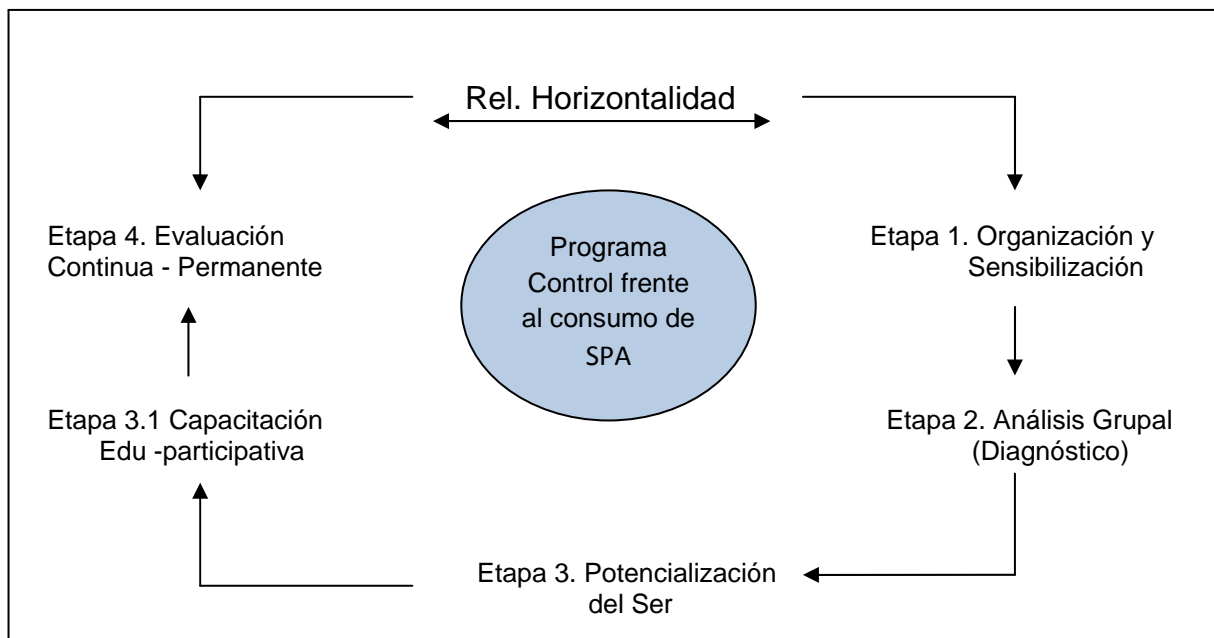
Rel. Horizontalidad

Etapa 4. Evaluación Continua - Permanente

Programa Control frente al consumo de SPA

Etapa 1. Organización y Sensibilización

Etapa 3.1 Capacitación Edu -participativa

Etapa 2. Análisis Grupal (Diagnóstico)

Etapa 3. Potencialización del Ser